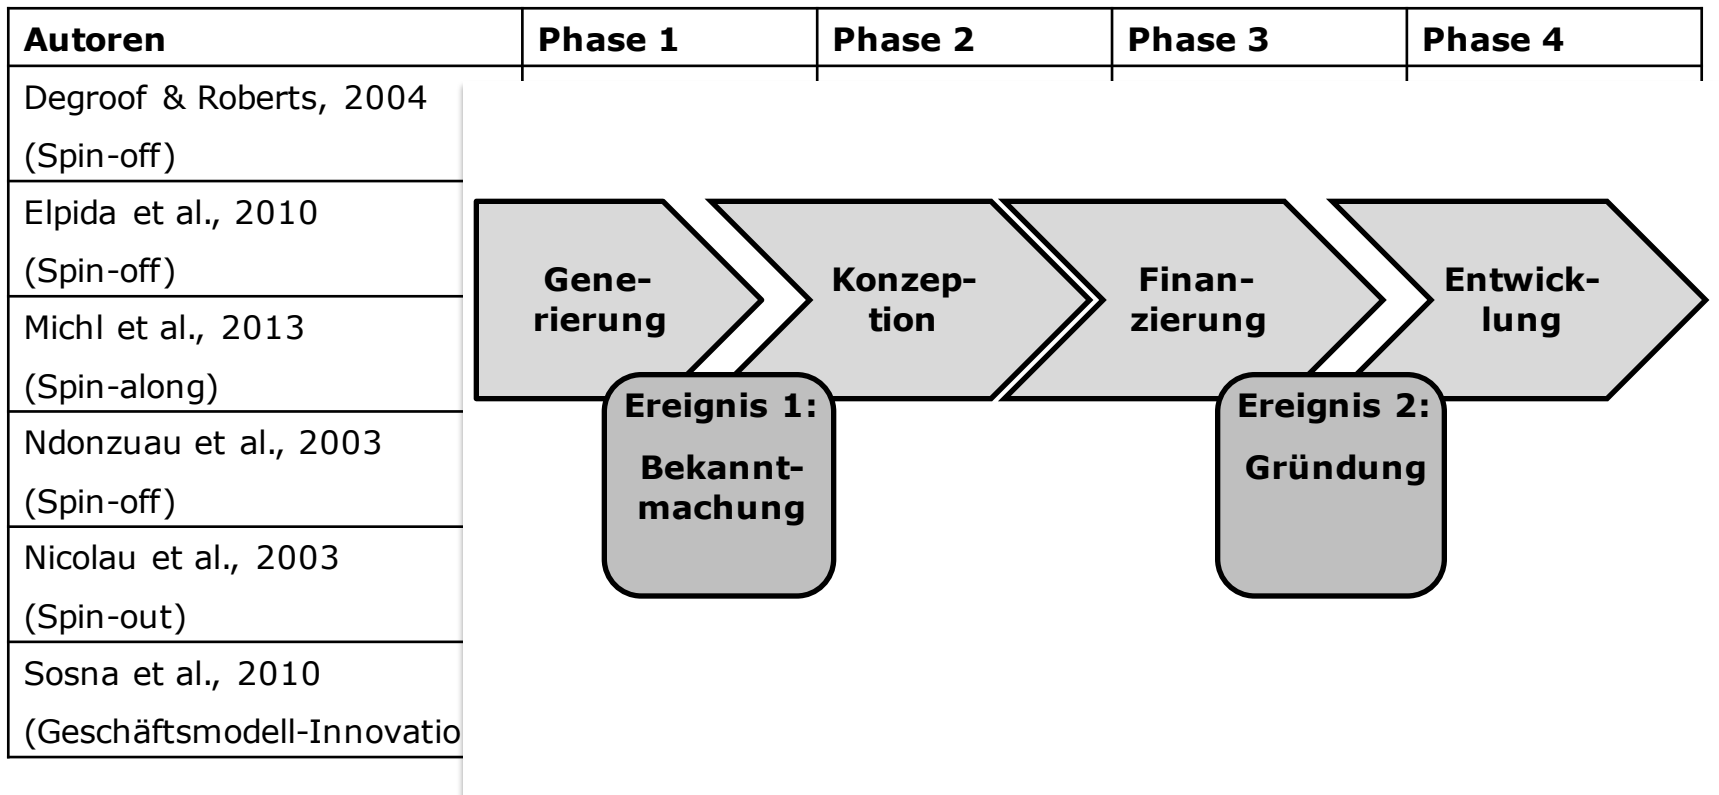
| Autoren | Phase 1 | Phase 2 | Phase 3 | Phase 4 |
|---|---|---|---|---|
| Degroof & Roberts, 2004 (Spin-off) | | | | |
| Elpida et al., 2010 (Spin-off) | | | | |
| Michl et al., 2013 (Spin-along) | | | | |
| Ndonzuau et al., 2003 (Spin-off) | | | | |
| Nicolau et al., 2003 (Spin-out) | | | | |
| Sosna et al., 2010 (Geschäftsmodell-Innovatio | | | | |

Generierung

Konzeption

Finanzierung

Entwicklung

Ereignis 1: Bekanntmachung

Ereignis 2: Gründung